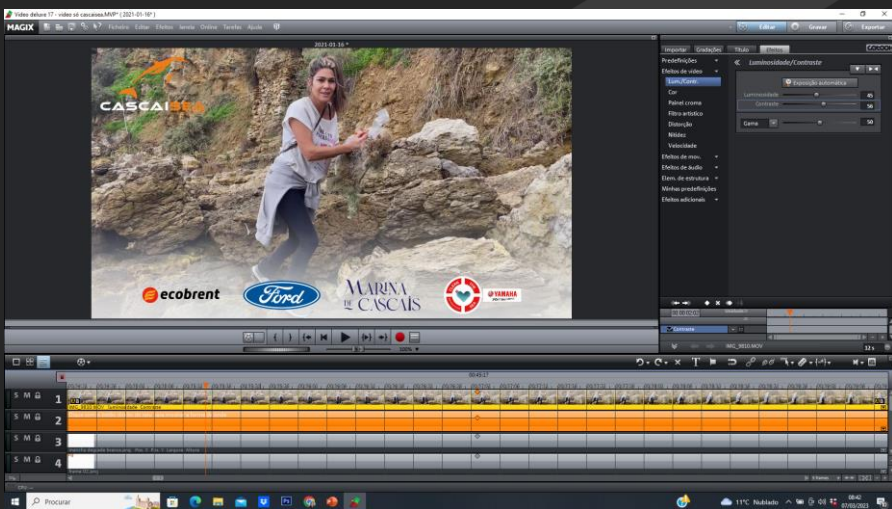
Video deluxe 17 - video só cascaisea.MVP* ( 2021-01-16* )

MAGIX

Ficheiro Editar Efeitos Janela Online Tarefas Ajuda

Editar Gravar Exportar

2021-01-16 *

CASCAISEA

ecobrent

Ford

MARINA DE CASCAIS

YAMAHA

Importar Gradações Título Efeitos

Predefinições

Efeitos de vídeo

Lum./Contr.

Cor

Painel croma

Filtro artístico

Distorção

Nitidez

Velocidade

Efeitos de mov.

Efeitos de áudio

Elem. de estrutura

Minhas predefinições

Efeitos adicionais

Luminosidade/Contraste

Exposição automática

Luminosidade 45

Contraste 56

Gama 50

Contraste

IMG_9810.MOV

00:45:17

IMG_9810.MOV Luminosidade Contraste

S M 1

S M 2

S M 3

S M 4

Procurar

11°C Nublado

08:42

07/02/2023